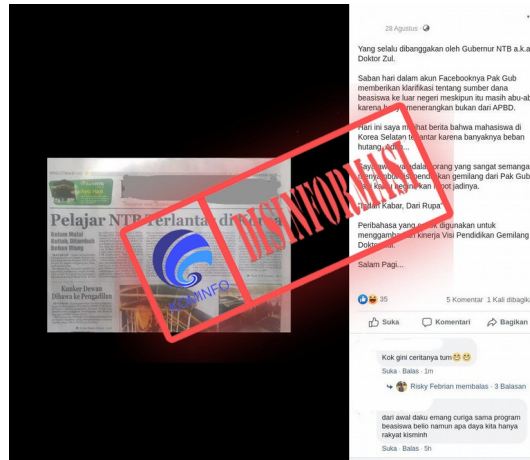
28 Agustus ·

Yang selalu dibanggakan oleh Gubernur NTB a.k.a Doktor Zul.

Saban hari dalam akun Facebooknya Pak Gub memberikan klarifikasi tentang sumber dana beasiswa ke luar negeri meskipun itu masih abu-abu karena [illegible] menerangkan bukan dari APBD.

Hari ini saya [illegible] berita bahwa mahasiswa di Korea Selatan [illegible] karena banyaknya beban hutang, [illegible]...

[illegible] orang yang sangat semangat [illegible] pendidikan gemilang dari Pak Gub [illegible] kok begini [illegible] jadinya.

"Indah Kabar, Dari Rupa"

Peribahasa yang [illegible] digunakan untuk menggambarkan kinerja Visi Pendidikan Gemilang Doktor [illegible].

Salam Pagi...

35

5 Komentar 1 Kali dibagikan

Suka

Komentari

Bagikan

Kok gini ceritanya tum

Suka · Balas · 1m

Risky Febrian membalas · 3 Balasan

dari awal daku emang curiga sama program beasiswa belio namun apa daya kita hanya rakyat kisminh

Suka · Balas · 5h

Pelajar NTB Terlantar di Korea

Dalam Motal Kotak, Dijamin Dobon Wang

Kunker Dewan Dibawa ke Pengadilan

KOMINFO

DISINFORMASI